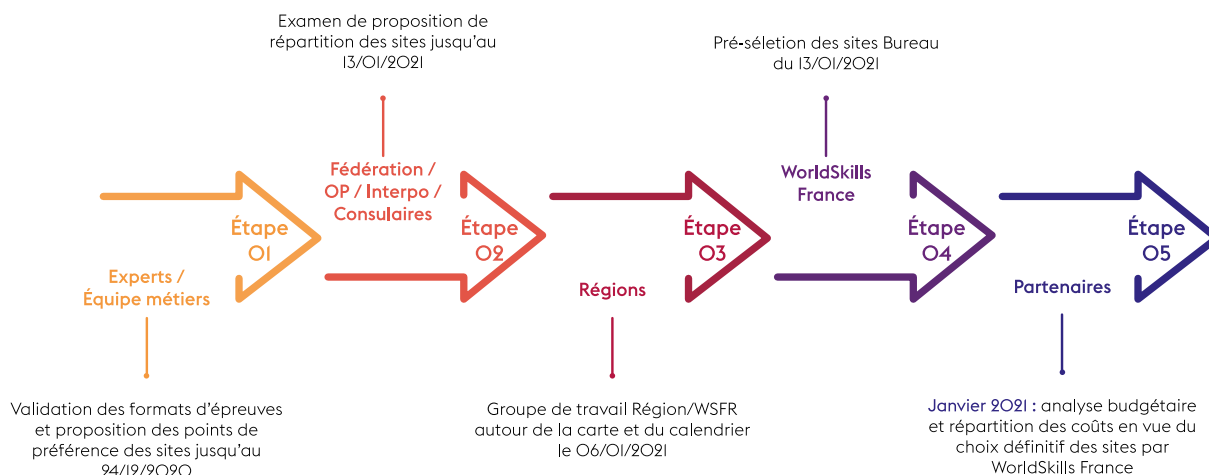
Examen de proposition de répartition des sites jusqu'au 13/01/2021

Pré-séletion des sites Bureau du 13/01/2021

Fédération / OP / Interpo / Consulaires

WorldSkills France

Étape 01

Étape 02

Étape 03

Étape 04

Étape 05

Experts / Équipe métiers

Régions

Partenaires

Validation des formats d'épreuves et proposition des points de préférence des sites jusqu'au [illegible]

Groupe de travail Région/WSFR autour de la carte et du calendrier le 06/01/2021

Janvier 2021 : analyse budgétaire et répartition des coûts en vue du choix définitif des sites par WorldSkills France